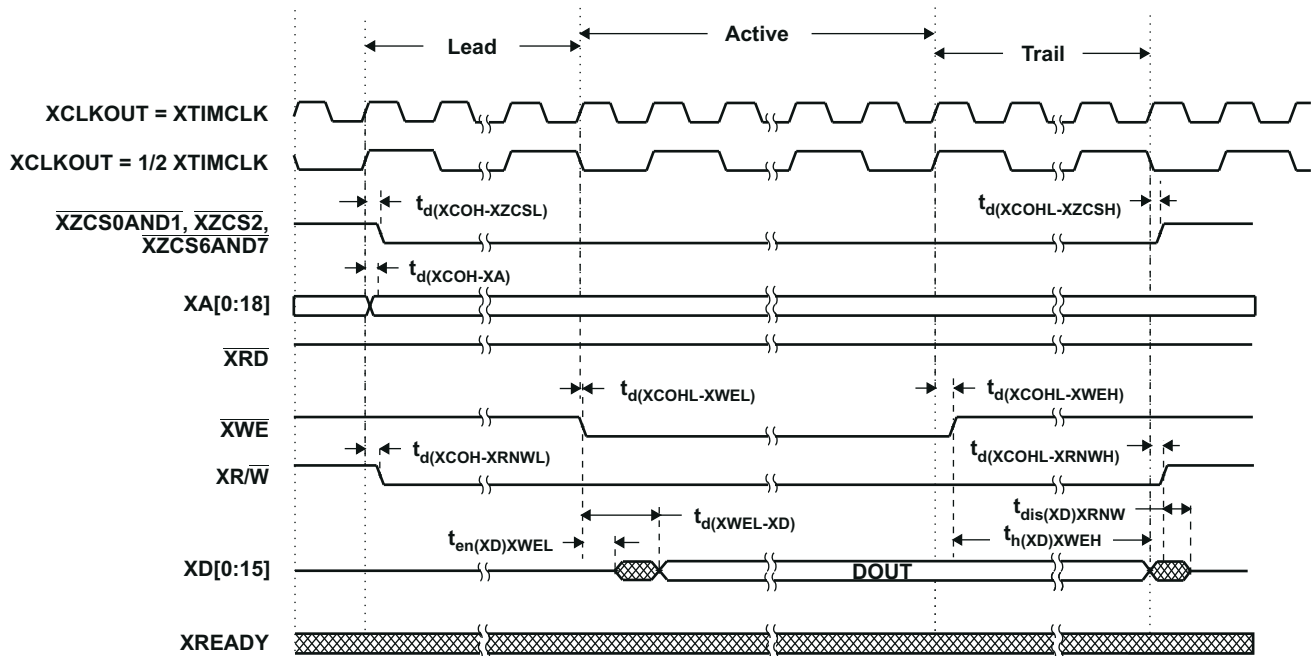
Lead

Active

Trail

XCLKOUT = XTIMCLK

XCLKOUT = 1/2 XTIMCLK

$\overline{XZCS0AND1}$, $\overline{XZCS2}$, $\overline{XZCS6AND7}$

$t_{d(XCOH-XZCSL)}$

$t_{d(XCOHL-XZCSH)}$

$t_{d(XCOH-XA)}$

XA[0:18]

$\overline{XRD}$

$t_{d(XCOHL-XWEL)}$

$t_{d(XCOHL-XWEH)}$

$\overline{XWE}$

$t_{d(XCOH-XRNWL)}$

$t_{d(XCOHL-XRNWH)}$

XR/$\overline{W}$

$t_{d(XWEL-XD)}$

$t_{dis(XD)XRNW}$

$t_{en(XD)XWEL}$

$t_{h(XD)XWEH}$

XD[0:15]

DOUT

XREADY